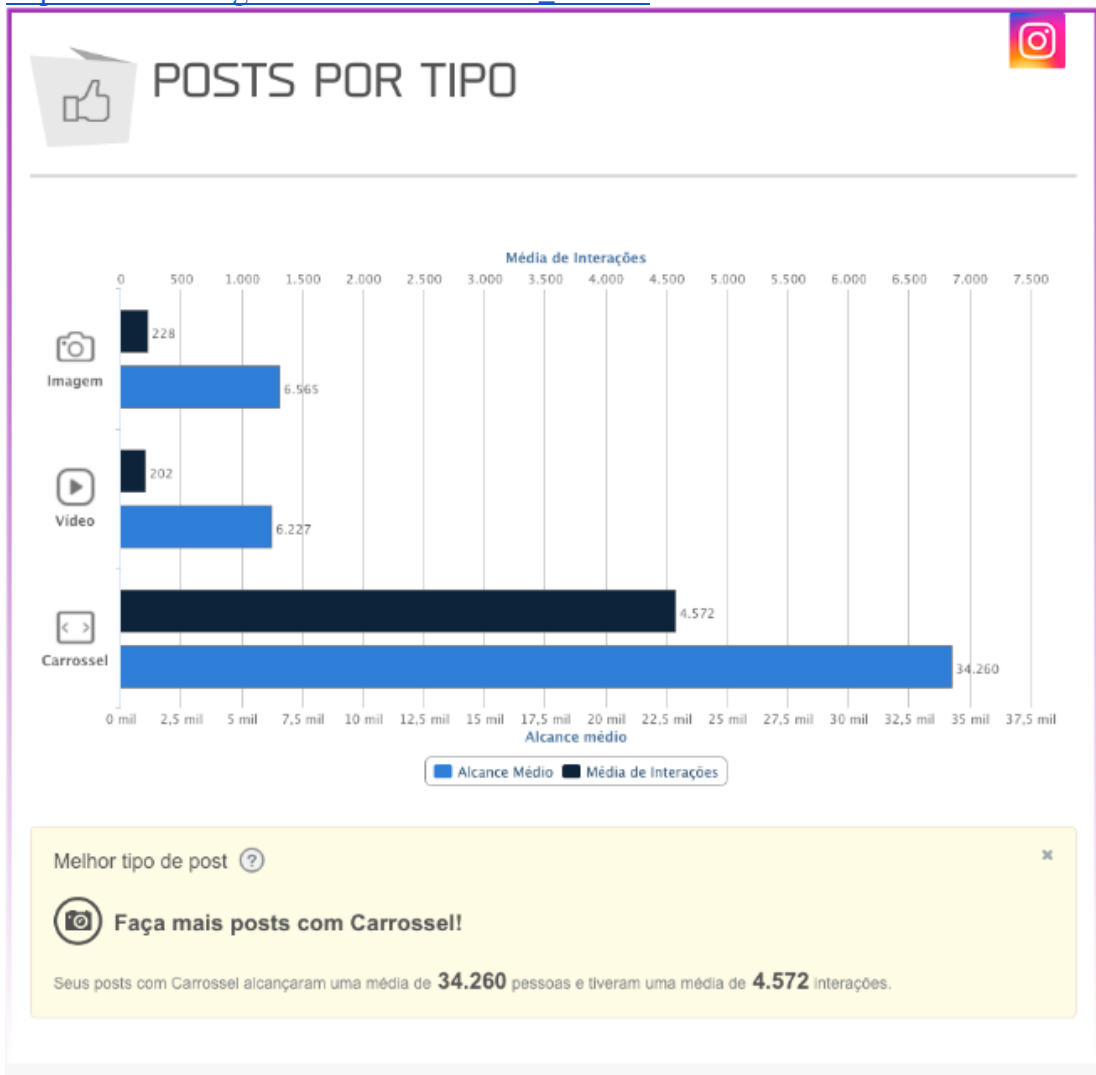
POSTS POR TIPO

Média de Interações

0 500 1.000 1.500 2.000 2.500 3.000 3.500 4.000 4.500 5.000 5.500 6.000 6.500 7.000 7.500

Imagem
228
6.565

Vídeo
202
6.227

Carrossel
4.572
34.260

0 mil 2,5 mil 5 mil 7,5 mil 10 mil 12,5 mil 15 mil 17,5 mil 20 mil 22,5 mil 25 mil 27,5 mil 30 mil 32,5 mil 35 mil 37,5 mil

Alcance médio

Alcance Médio ■ Média de Interações

Melhor tipo de post ?

×

Faça mais posts com Carrossel!

Seus posts com Carrossel alcançaram uma média de 34.260 pessoas e tiveram uma média de 4.572 interações.